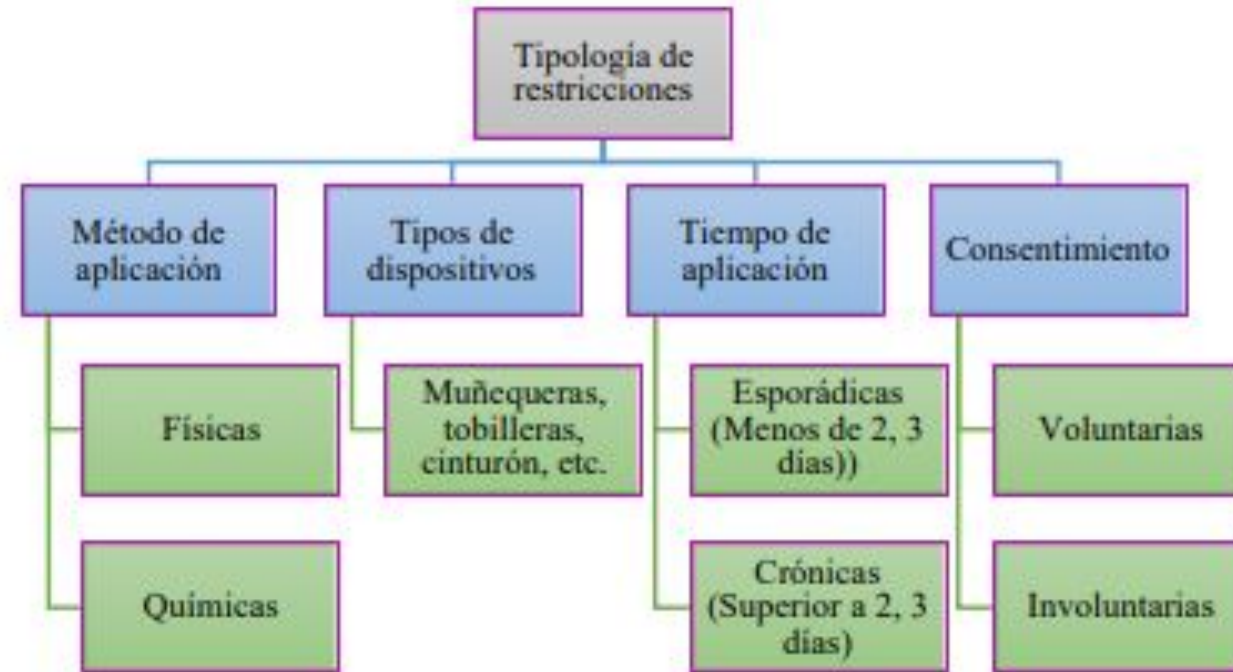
Tipología de restricciones

Método de aplicación

Físicas

Químicas

Tipos de dispositivos

Muñequeras, tobilleras, cinturón, etc.

Tiempo de aplicación

Esporádicas (Menos de 2, 3 días))

Crónicas (Superior a 2, 3 días)

Consentimiento

Voluntarias

Involuntarias